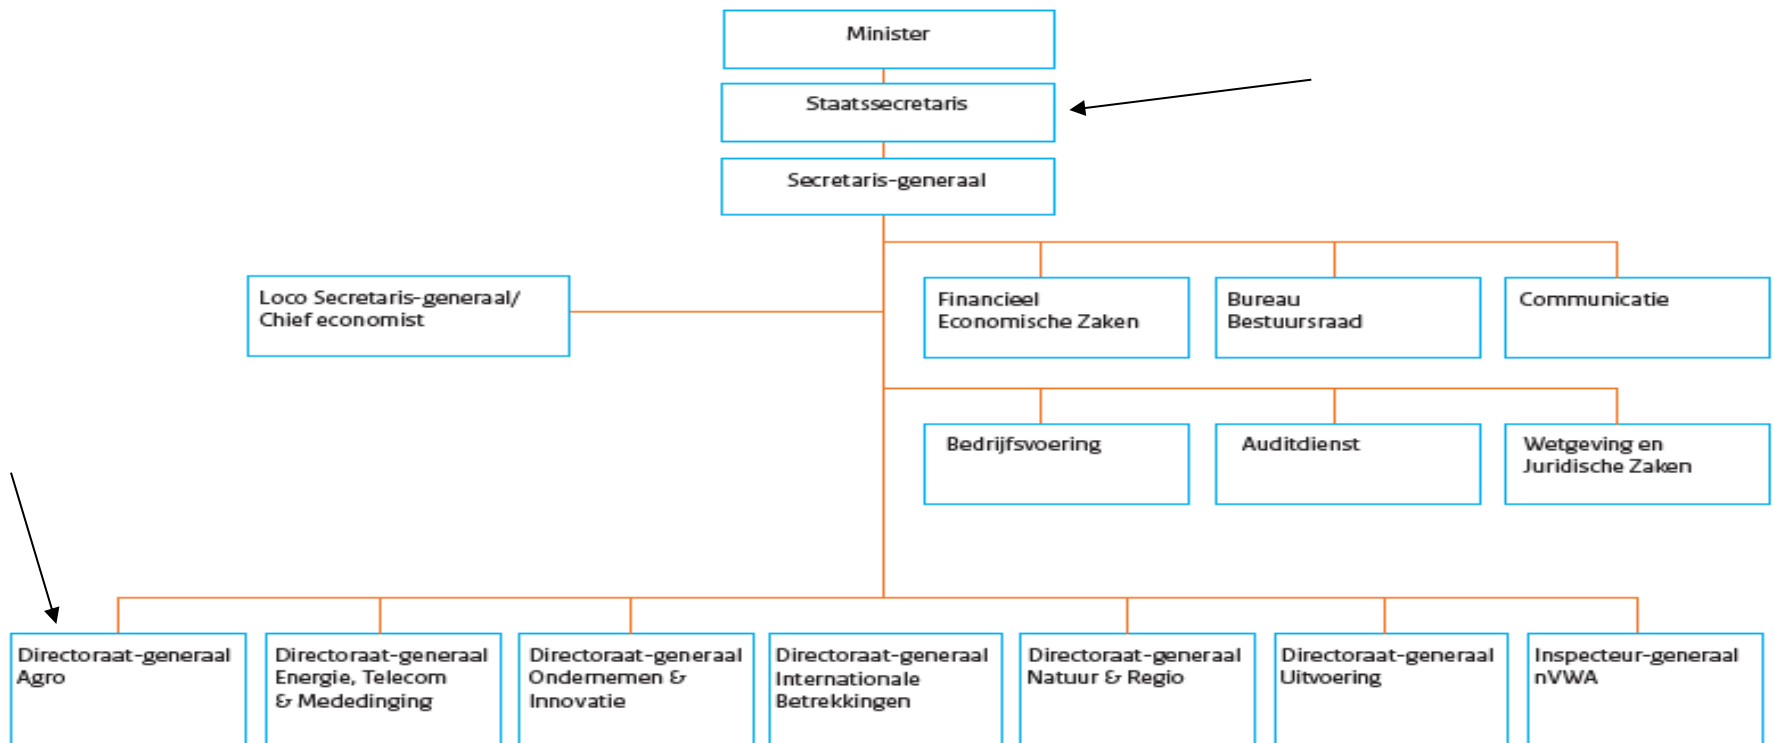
Minister

Staatssecretaris

Secretaris-generaal

Loco Secretaris-generaal/ Chief economist

Financieel Economische Zaken

Bureau Bestuursraad

Communicatie

Bedrijfsvoering

Auditdienst

Wetgeving en Juridische Zaken

Directoraat-generaal Agro

Directoraat-generaal Energie, Telecom & Mededinging

Directoraat-generaal Ondernemen & Innovatie

Directoraat-generaal Internationale Betrekkingen

Directoraat-generaal Natuur & Regio

Directoraat-generaal Uitvoering

Inspecteur-generaal nVWA